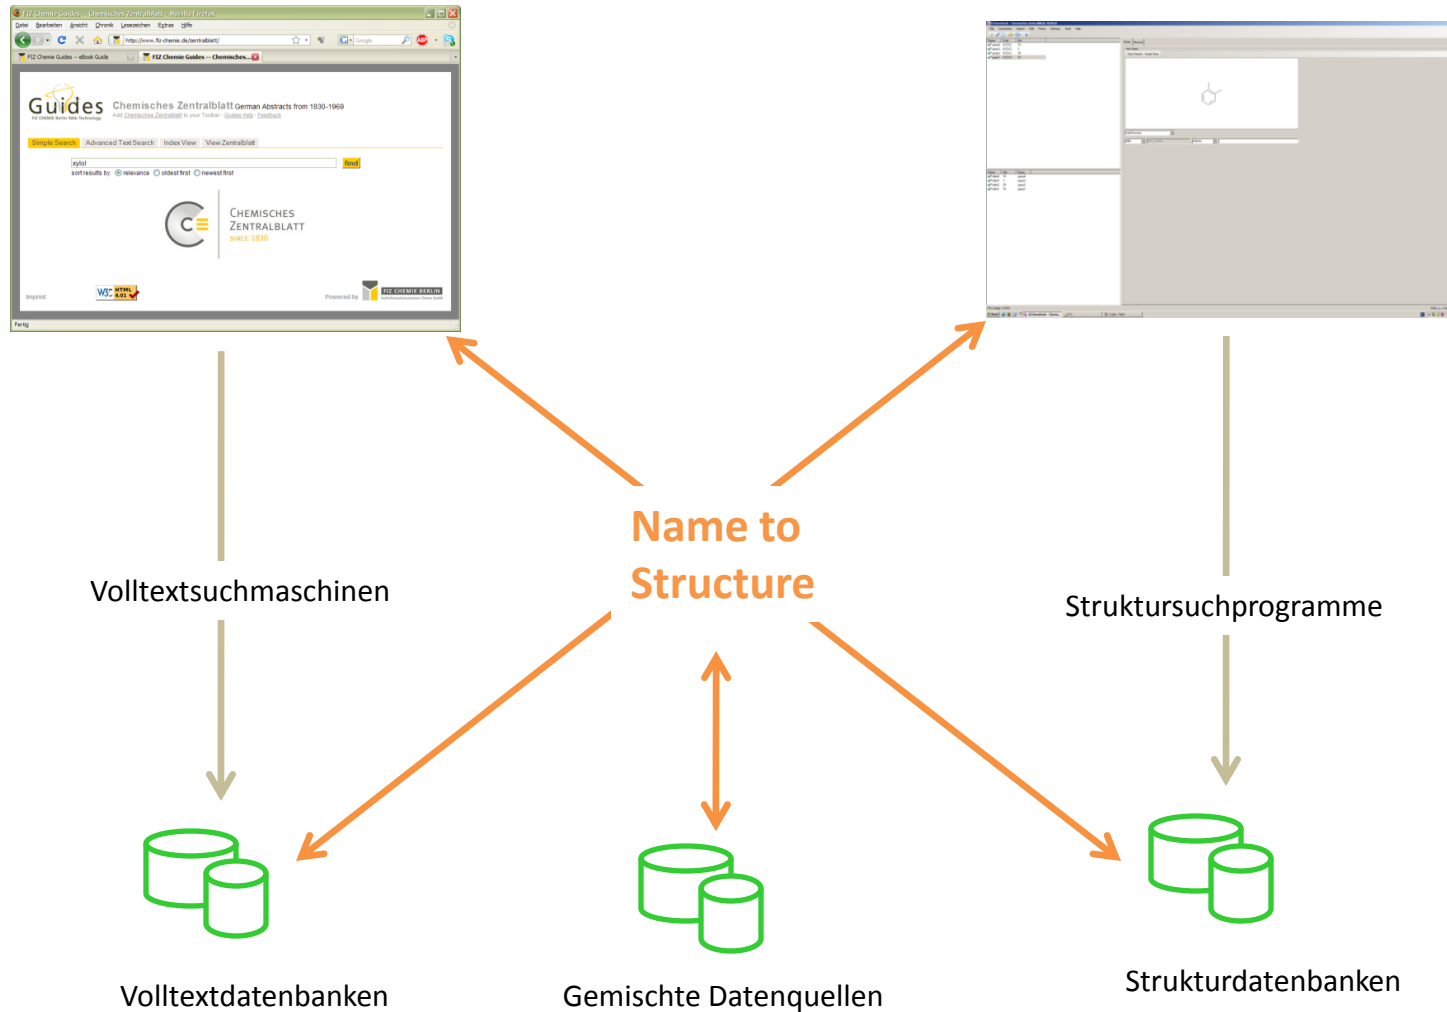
FIZ Chemie Guides -- Chemisches Zentralblatt - Mozilla Firefox

Datei Bearbeiten Ansicht Chronik Lesezeichen Extras Hilfe

http://www.fiz-chemie.de/zentralblatt/

FIZ Chemie Guides -- eBook Guide | FIZ Chemie Guides -- Chemisches...

Guides
FIZ CHEMIE Berlin Web Technology

Chemisches Zentralblatt German Abstracts from 1830-1969
Add Chemisches Zentralblatt to your Toolbar · Guides Help · Feedback

Simple Search | Advanced Text Search | Index View | View Zentralblatt

xylol
find
sort results by: relevance oldest first newest first

CHEMISCHES ZENTRALBLATT SINCE 1830

Imprint
W3C HTML 4.01
Powered by FIZ CHEMIE BERLIN

Fertig

Name to Structure

Volltextsuchmaschinen

Struktursuchprogramme

Volltextdatenbanken

Gemischte Datenquellen

Strukturdatenbanken